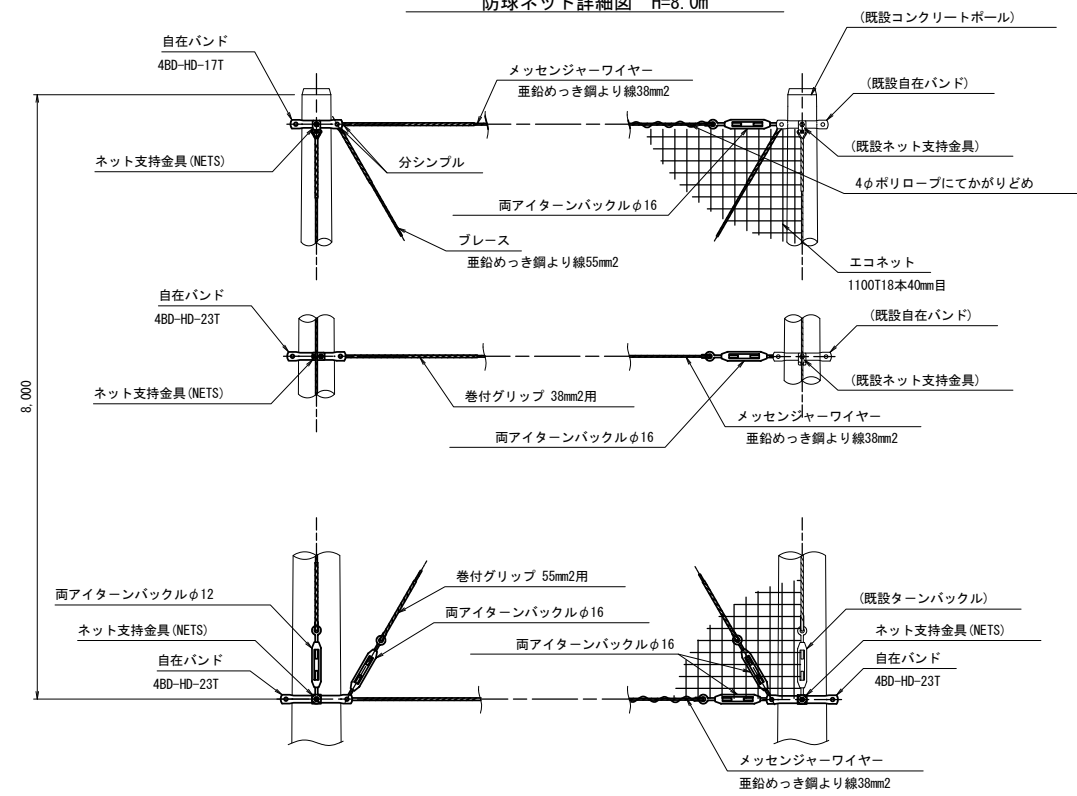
防球ネット詳細図　H=8.0m

自在バンド
4BD-HD-17T

メッセンジャーワイヤー
亜鉛めっき鋼より線38mm2

(既設コンクリートポール)

(既設自在バンド)

(既設ネット支持金具)

ネット支持金具(NETS)

分シンブル

4φポリロープにてかがりどめ

両アイターンバックルφ16

ブレース
亜鉛めっき鋼より線55mm2

エコネット
1100T18本40mm目

自在バンド
4BD-HD-23T

(既設自在バンド)

ネット支持金具(NETS)

(既設ネット支持金具)

8,000

巻付グリップ 38mm2用

メッセンジャーワイヤー
亜鉛めっき鋼より線38mm2

両アイターンバックルφ16

巻付グリップ 55mm2用

両アイターンバックルφ12

両アイターンバックルφ16

(既設ターンバックル)

ネット支持金具(NETS)

ネット支持金具(NETS)

両アイターンバックルφ16

自在バンド
4BD-HD-23T

自在バンド
4BD-HD-23T

メッセンジャーワイヤー
亜鉛めっき鋼より線38mm2